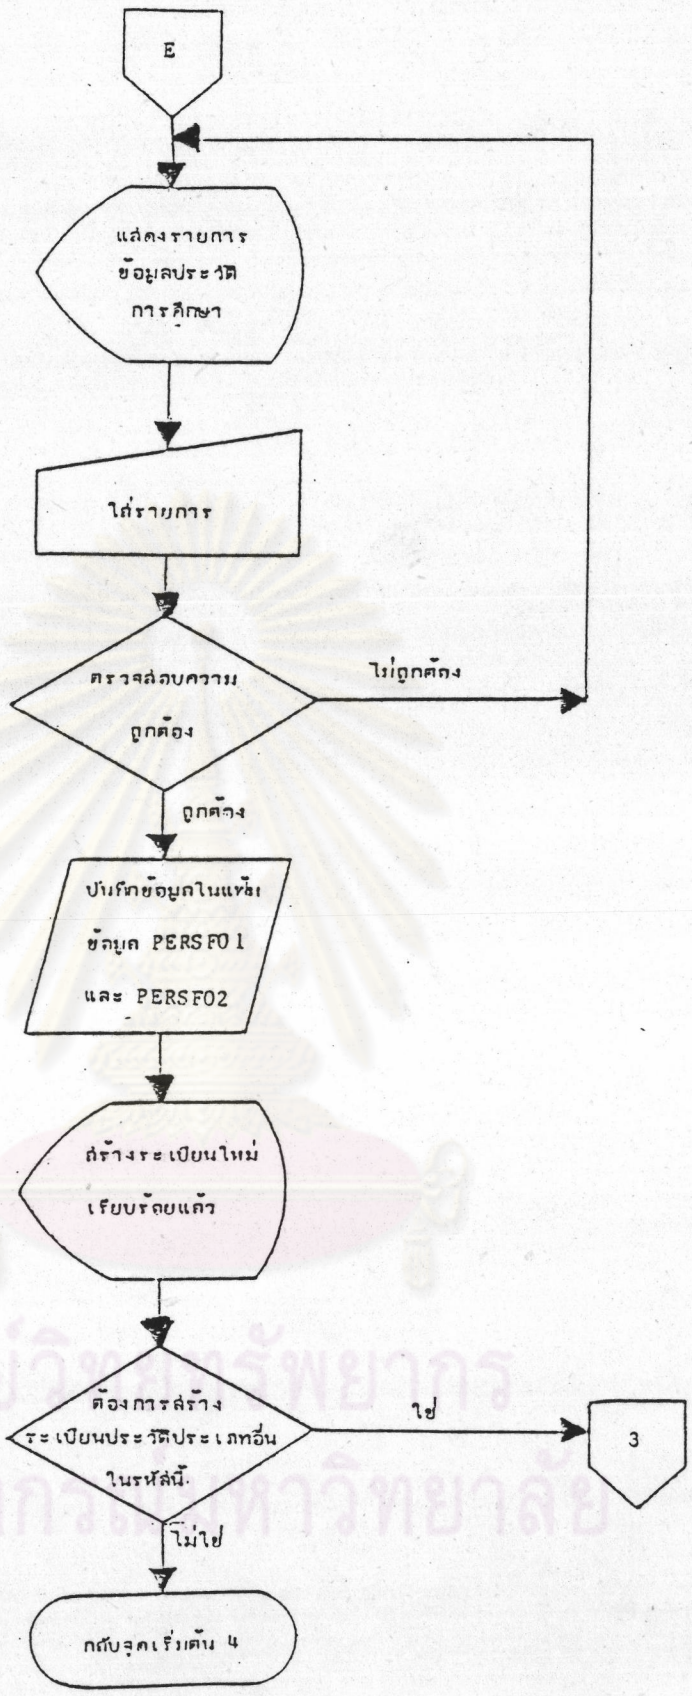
E

แสดงรายการ ข้อมูลประวัติ การศึกษา

ใส่รายการ

ตรวจสอบความ ถูกต้อง

ไม่ถูกต้อง

ถูกต้อง

บันทึกข้อมูลในแฟ้ม ข้อมูล PERSF01 และ PERSF02

สร้างระเบียนใหม่ เรียบร้อยแล้ว

ต้องการสร้าง ระเบียนประวัติประเภทอื่น ในรหัสนี้

ใช่

3

ไม่ใช่

กลับจุดเริ่มต้น 4

ศูนย์วิทยทรัพยากร
จุฬาลงกรณ์มหาวิทยาลัย